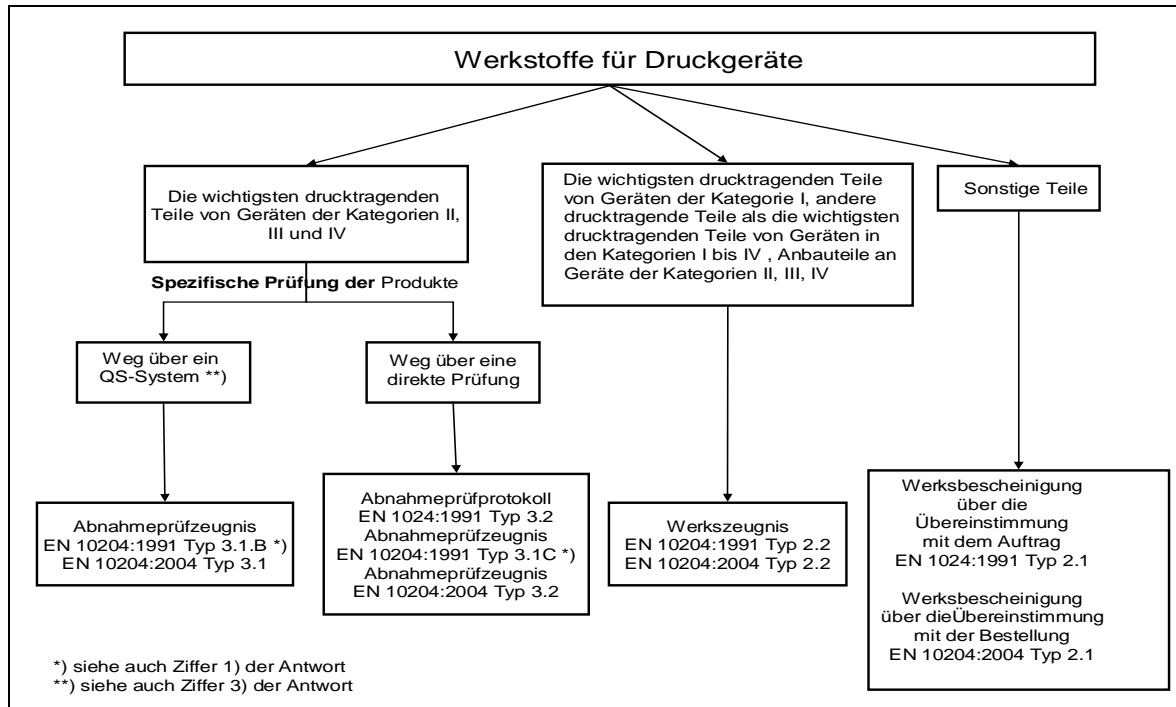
Werkstoffe für Druckgeräte

Die wichtigsten drucktragenden Teile von Geräten der Kategorien II, III und IV

Spezifische Prüfung der Produkte

Weg über ein QS-System **)

Weg über eine direkte Prüfung

Abnahmeprüfzeugnis
EN 10204:1991 Typ 3.1.B *)
EN 10204:2004 Typ 3.1

Abnahmeprüfprotokoll
EN 1024:1991 Typ 3.2
Abnahmeprüfzeugnis
EN 10204:1991 Typ 3.1C *)
Abnahmeprüfzeugnis
EN 10204:2004 Typ 3.2

Die wichtigsten drucktragenden Teile von Geräten der Kategorie I, andere drucktragende Teile als die wichtigsten drucktragenden Teile von Geräten in den Kategorien I bis IV , Anbauteile an Geräte der Kategorien II, III, IV

Werkszeugnis
EN 10204:1991 Typ 2.2
EN 10204:2004 Typ 2.2

Sonstige Teile

Werksbescheinigung über die Übereinstimmung mit dem Auftrag
EN 1024:1991 Typ 2.1

Werksbescheinigung über dieÜbereinstimmung mit der Bestellung
EN 10204:2004 Typ 2.1

*) siehe auch Ziffer 1) der Antwort
**) siehe auch Ziffer 3) der Antwort